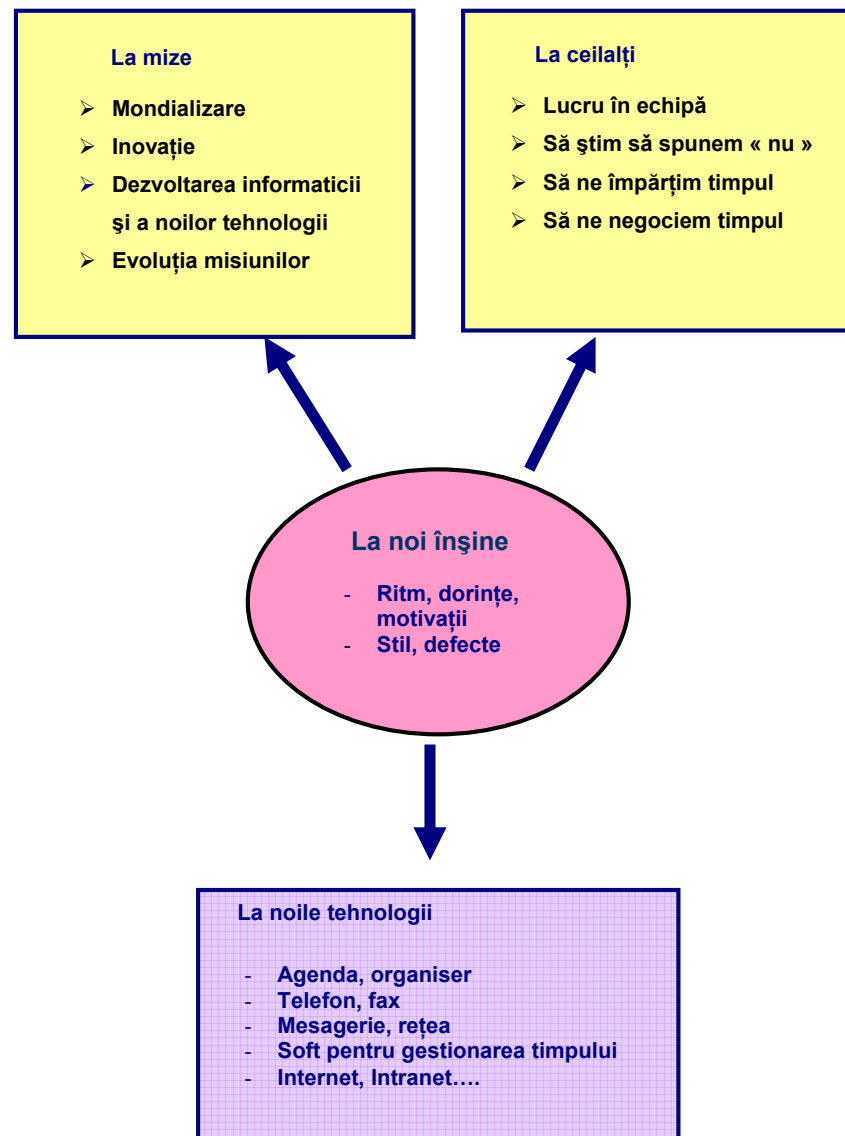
La mize

- Mondializare
- Inovație
- Dezvoltarea informaticii şi a noilor tehnologii
- Evoluția misiunilor

La ceilalți

- Lucru în echipă
- Să ştim să spunem « nu »
- Să ne împărțim timpul
- Să ne negociem timpul

La noi înşine

- Ritm, dorințe, motivații
- Stil, defecte

La noile tehnologii

- Agenda, organiser
- Telefon, fax
- Mesagerie, rețea
- Soft pentru gestionarea timpului
- Internet, Intranet….